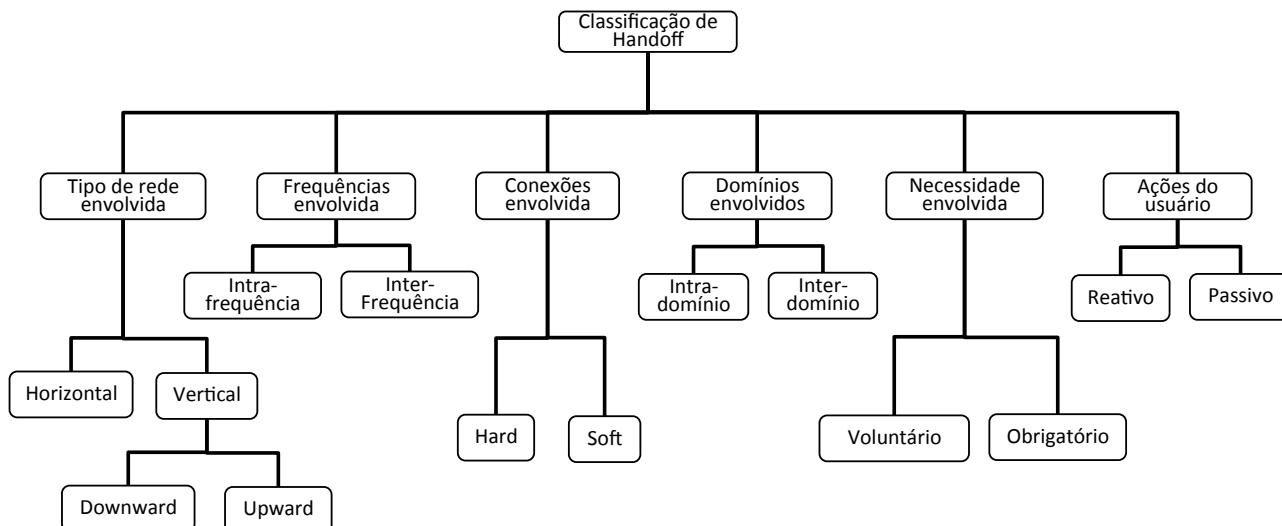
Classificação de Handoff

Tipo de rede envolvida

Frequências envolvida

Conexões envolvida

Domínios envolvidos

Necessidade envolvida

Ações do usuário

Intrafrequência

InterFrequência

Intradomínio

Interdomínio

Reativo

Passivo

Horizontal

Vertical

Hard

Soft

Voluntário

Obrigatório

Downward

Upward